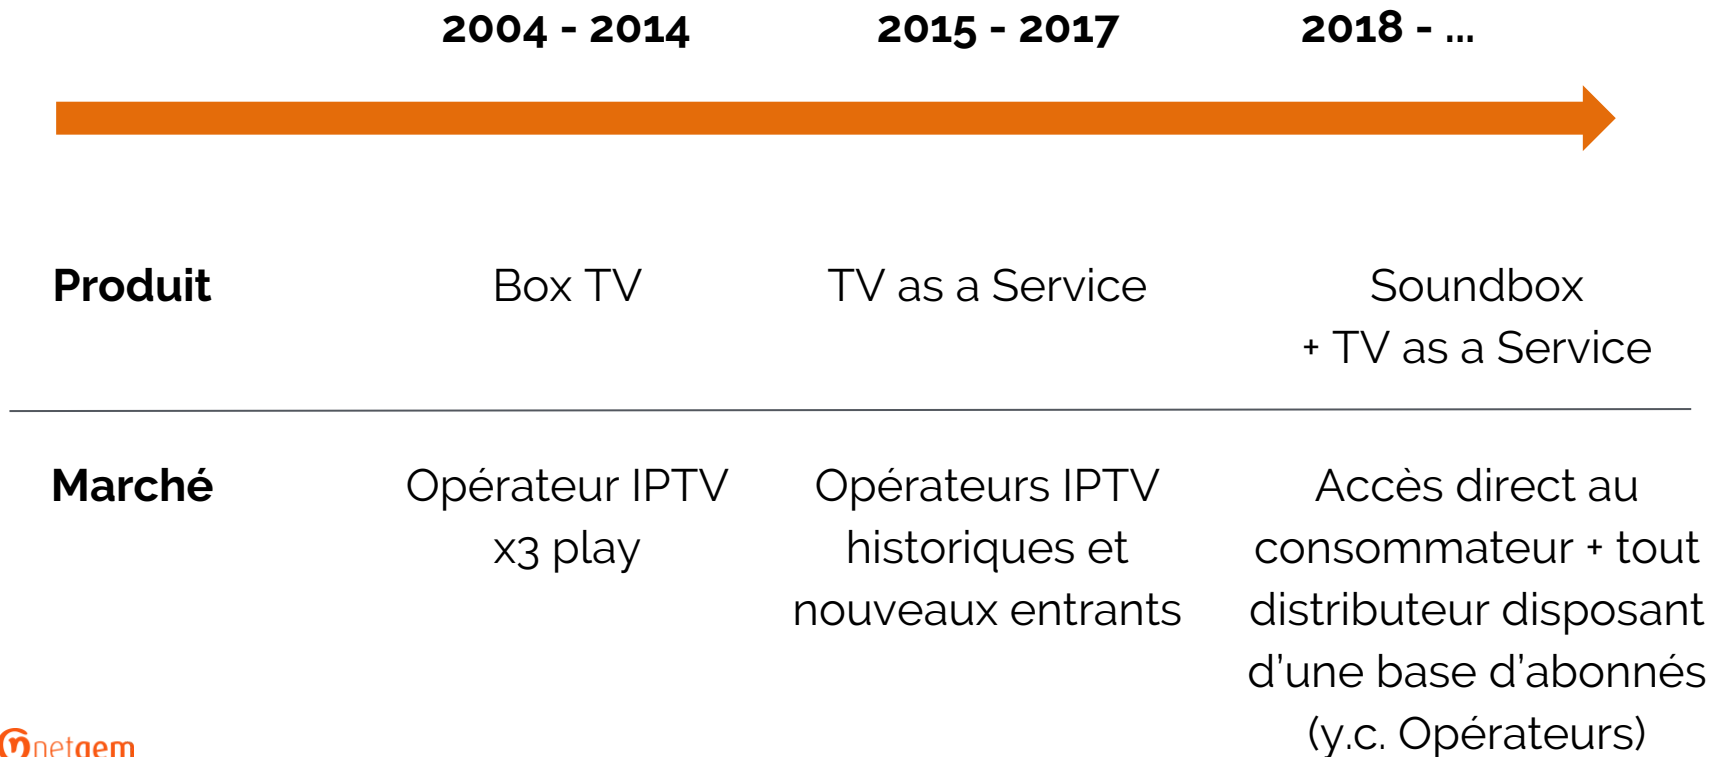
2004 - 2014

2015 - 2017

2018 - ...

| | | | |
|---|---|---|---|
| **Produit** | Box TV | TV as a Service | Soundbox + TV as a Service |
| **Marché** | Opérateur IPTV x3 play | Opérateurs IPTV historiques et nouveaux entrants | Accès direct au consommateur + tout distributeur disposant d'une base d'abonnés (y.c. Opérateurs) |

netgem